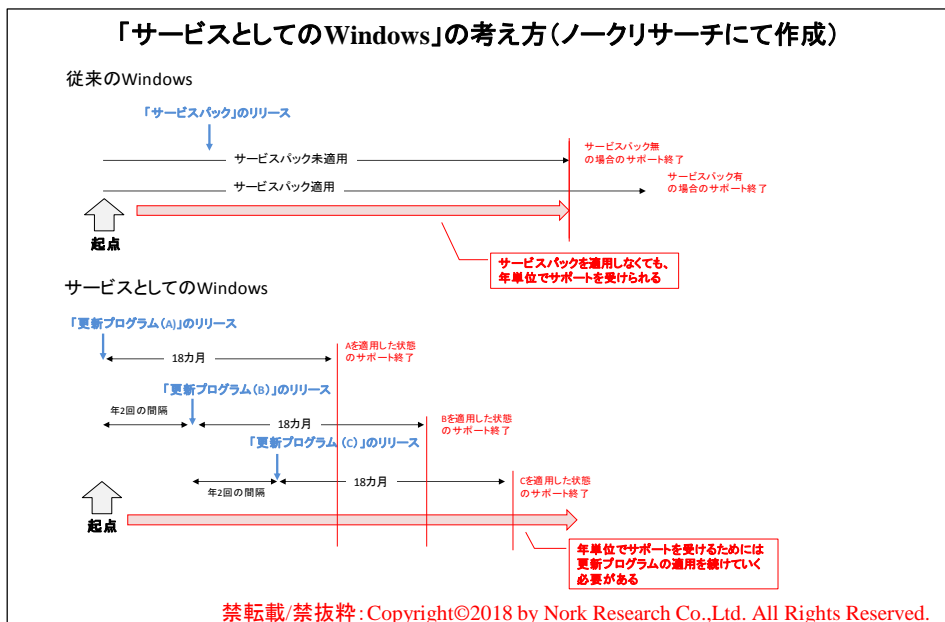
「サービスとしてのWindows」の考え方（ノークリサーチにて作成）

従来のWindows

「サービスパック」のリリース

サービスパック未適用

サービスパック無の場合のサポート終了

サービスパック適用

サービスパック有の場合のサポート終了

起点

サービスパックを適用しなくても、年単位でサポートを受けられる

サービスとしてのWindows

「更新プログラム（A）」のリリース

18カ月

Aを適用した状態のサポート終了

「更新プログラム（B）」のリリース

年2回の間隔

18カ月

Bを適用した状態のサポート終了

「更新プログラム（C）」のリリース

年2回の間隔

18カ月

Cを適用した状態のサポート終了

起点

年単位でサポートを受けるためには更新プログラムの適用を続けていく必要がある

禁転載/禁抜粋：Copyright©2018 by Nork Research Co.,Ltd. All Rights Reserved.